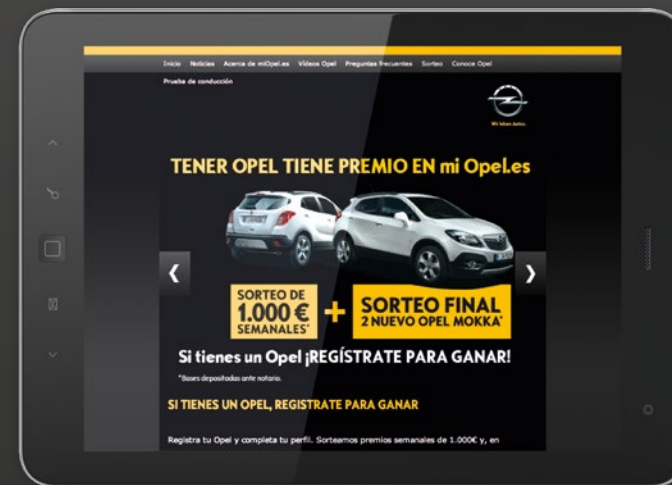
Inicio Noticias Acerca de miOpel.es Videos Opel Preguntas frecuentes Sorteo Conoce Opel

Prueba de conducción

Wir leben Autos.

TENER OPEL TIENE PREMIO EN mi Opel.es

‹

›

SORTEO DE 1.000 € SEMANALES*

+

SORTEO FINAL 2 NUEVO OPEL MOKKA*

Si tienes un Opel ¡REGÍSTRATE PARA GANAR!

*Bases depositadas ante notario.

SI TIENES UN OPEL, REGISTRATE PARA GANAR

Registra tu Opel y completa tu perfil. Sorteamos premios semanales de 1.000€ y, en